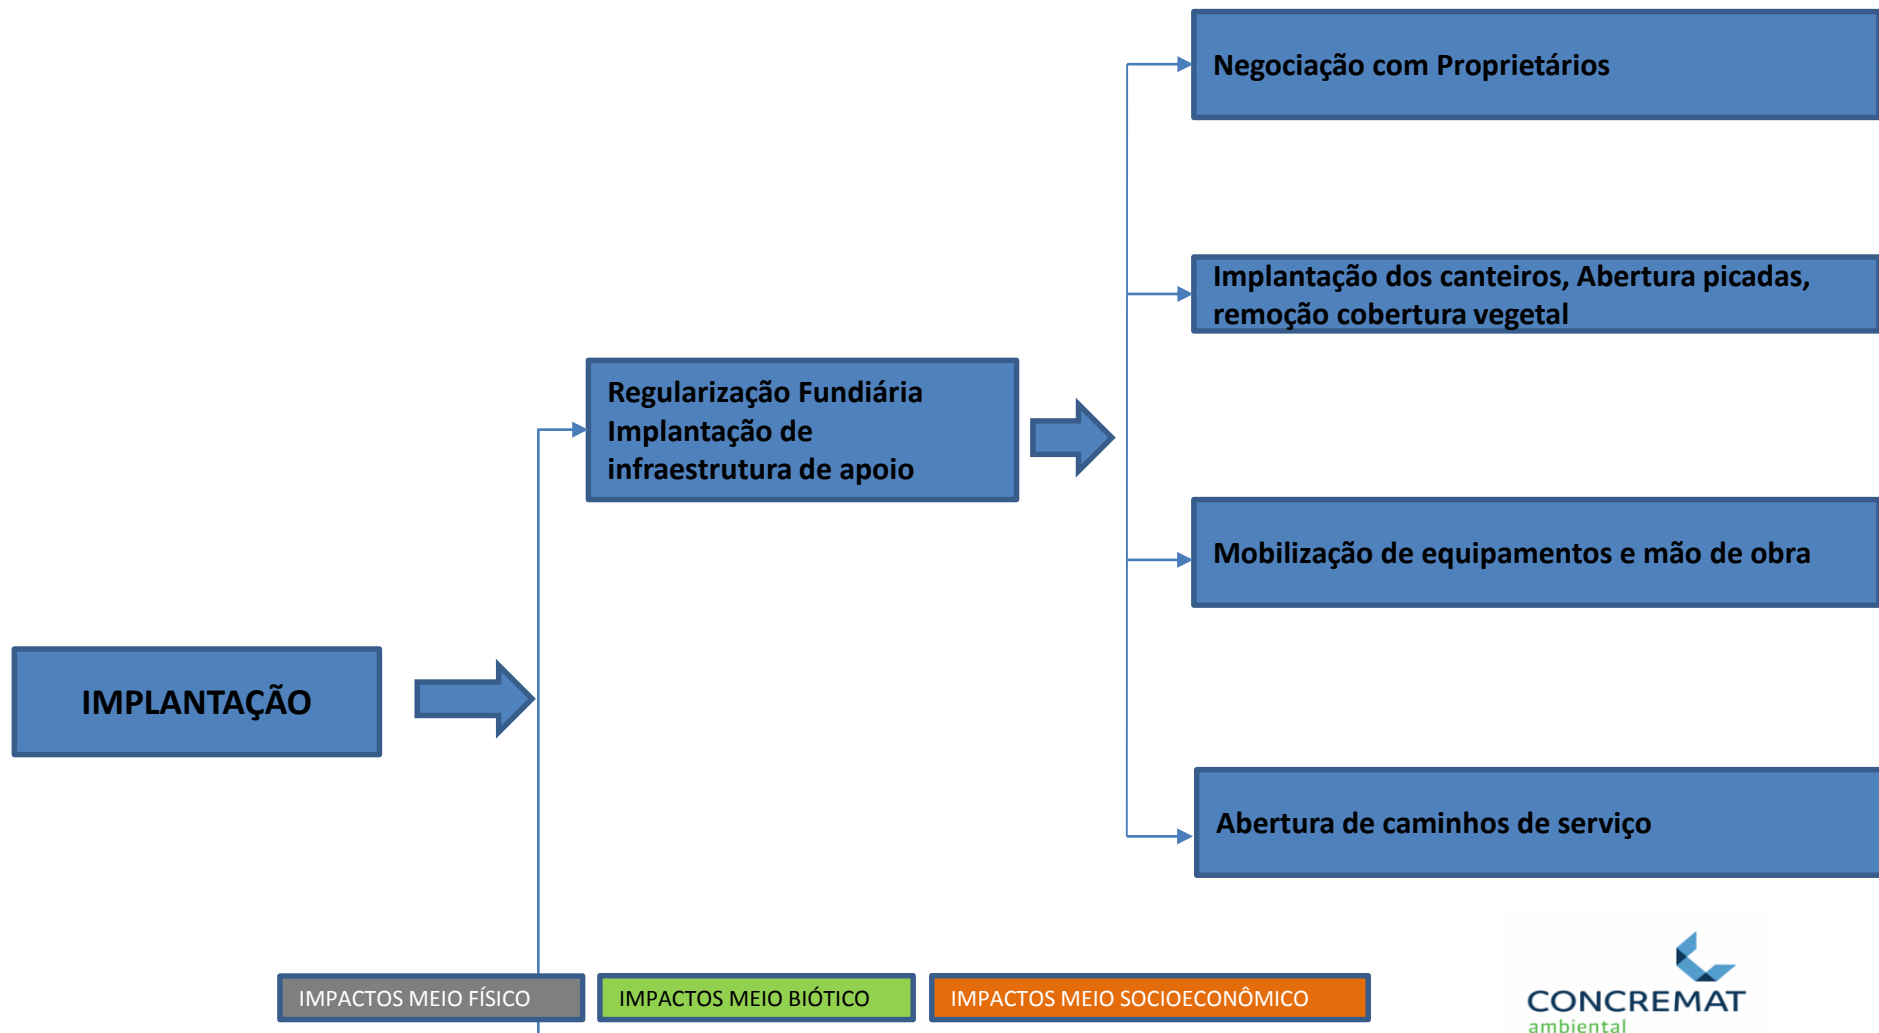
Negociação com Proprietários

Implantação dos canteiros, Abertura picadas, remoção cobertura vegetal

Regularização Fundiária
Implantação de infraestrutura de apoio

Mobilização de equipamentos e mão de obra

IMPLANTAÇÃO

Abertura de caminhos de serviço

IMPACTOS MEIO FÍSICO

IMPACTOS MEIO BIÓTICO

IMPACTOS MEIO SOCIOECONÔMICO

CONCREMAT
ambiental